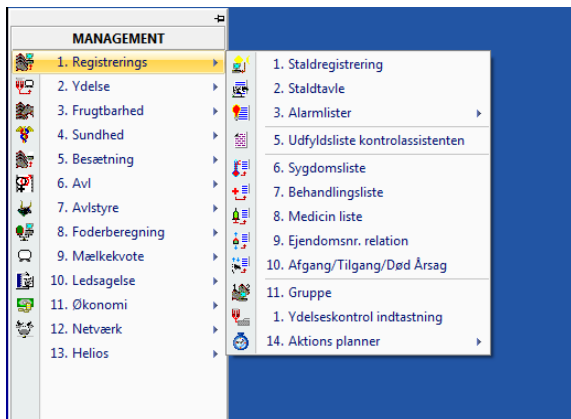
MANAGEMENT

1. Registrerings
2. Ydelse
3. Frugtbarhed
4. Sundhed
5. Besætning
6. Avl
7. Avlstyre
8. Foderberegning
9. Mælkekvote
10. Ledsagelse
11. Økonomi
12. Netværk
13. Helios

1. Staldregistrering
2. Staldtavle
3. Alarmlister
5. Udfyldsliste kontrolassistenten
6. Sygdomsliste
7. Behandlingsliste
8. Medicin liste
9. Ejendomsnr. relation
10. Afgang/Tilgang/Død Årsag
11. Gruppe
1. Ydelseskontrol indtastning
14. Aktions planner